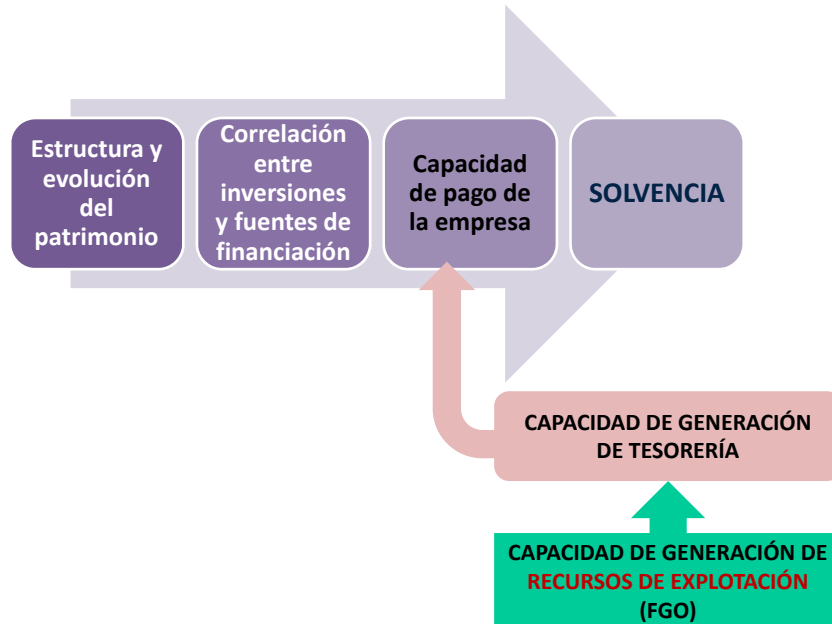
Estructura y evolución del patrimonio

Correlación entre inversiones y fuentes de financiación

Capacidad de pago de la empresa

SOLVENCIA

CAPACIDAD DE GENERACIÓN DE TESORERÍA

CAPACIDAD DE GENERACIÓN DE RECURSOS DE EXPLOTACIÓN (FGO)